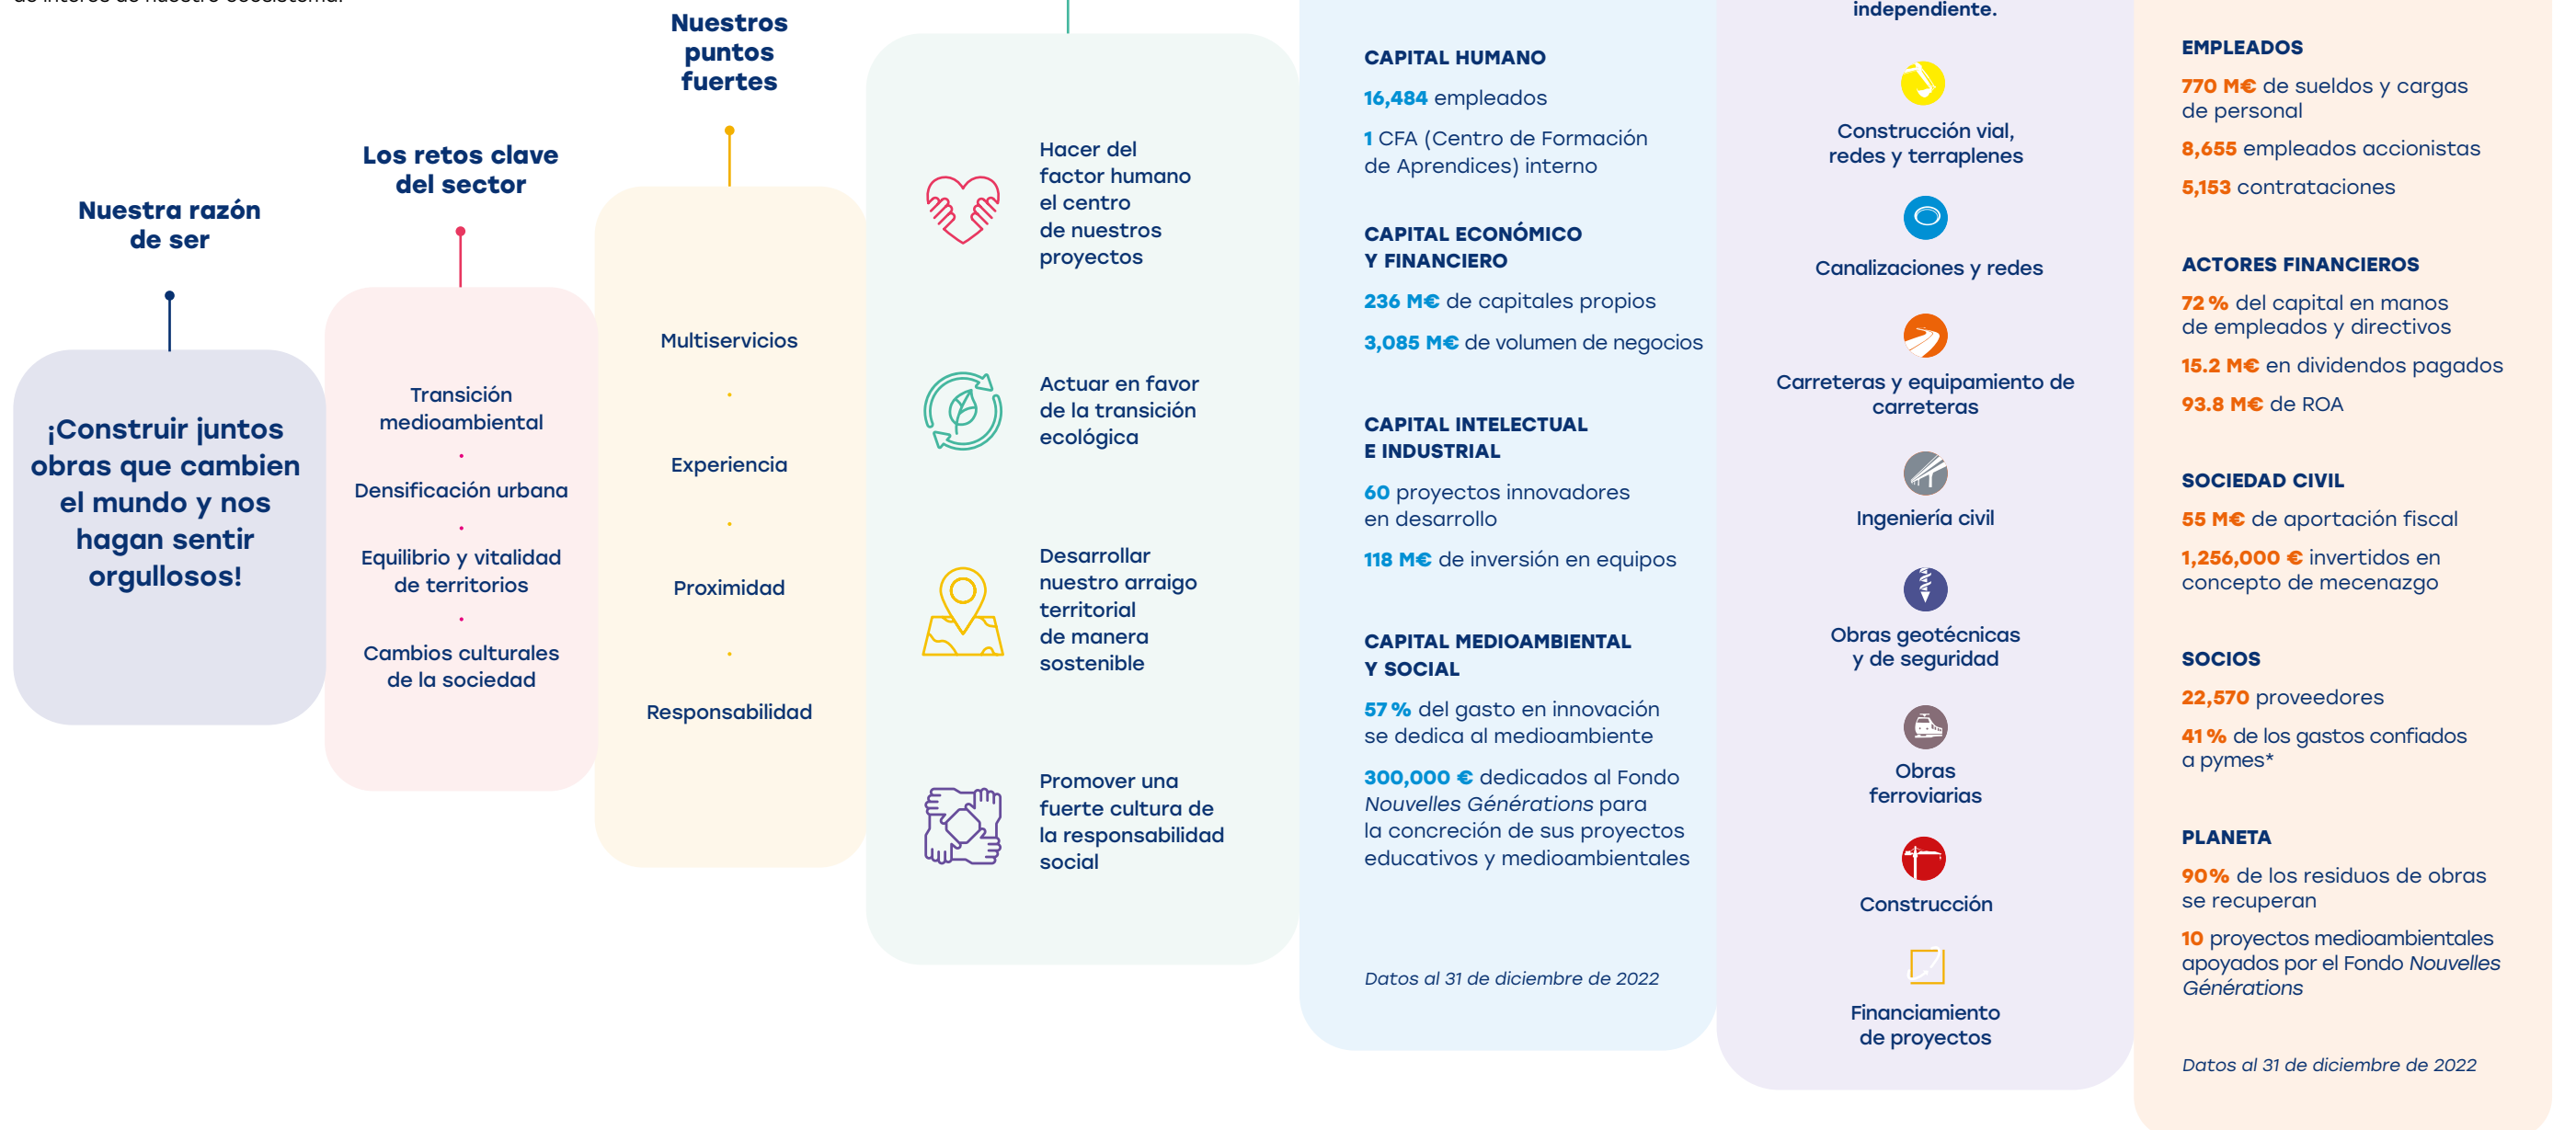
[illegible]

Nuestra razón de ser

¡Construir juntos obras que cambien el mundo y nos hagan sentir orgullosos!

Los retos clave del sector

Transición medioambiental

Densificación urbana

Equilibrio y vitalidad de territorios

Cambios culturales de la sociedad

Nuestros puntos fuertes

Multiservicios

Experiencia

Proximidad

Responsabilidad

Hacer del factor humano el centro de nuestros proyectos

Actuar en favor de la transición ecológica

Desarrollar nuestro arraigo territorial de manera sostenible

Promover una fuerte cultura de la responsabilidad social

CAPITAL HUMANO

16,484 empleados

1 CFA (Centro de Formación de Aprendices) interno

CAPITAL ECONÓMICO Y FINANCIERO

236 M€ de capitales propios

3,085 M€ de volumen de negocios

CAPITAL INTELECTUAL E INDUSTRIAL

60 proyectos innovadores en desarrollo

118 M€ de inversión en equipos

CAPITAL MEDIOAMBIENTAL Y SOCIAL

57 % del gasto en innovación se dedica al medioambiente

300,000 € dedicados al Fondo *Nouvelles Générations* para la concreción de sus proyectos educativos y medioambientales

*Datos al 31 de diciembre de 2022*

independiente.

Construcción vial, redes y terraplenes

Canalizaciones y redes

Carreteras y equipamiento de carreteras

Ingeniería civil

Obras geotécnicas y de seguridad

Obras ferroviarias

Construcción

Financiamiento de proyectos

EMPLEADOS

770 M€ de sueldos y cargas de personal

8,655 empleados accionistas

5,153 contrataciones

ACTORES FINANCIEROS

72 % del capital en manos de empleados y directivos

15.2 M€ en dividendos pagados

93.8 M€ de ROA

SOCIEDAD CIVIL

55 M€ de aportación fiscal

1,256,000 € invertidos en concepto de mecenazgo

SOCIOS

22,570 proveedores

41 % de los gastos confiados a pymes*

PLANETA

90% de los residuos de obras se recuperan

10 proyectos medioambientales apoyados por el Fondo *Nouvelles Générations*

*Datos al 31 de diciembre de 2022*